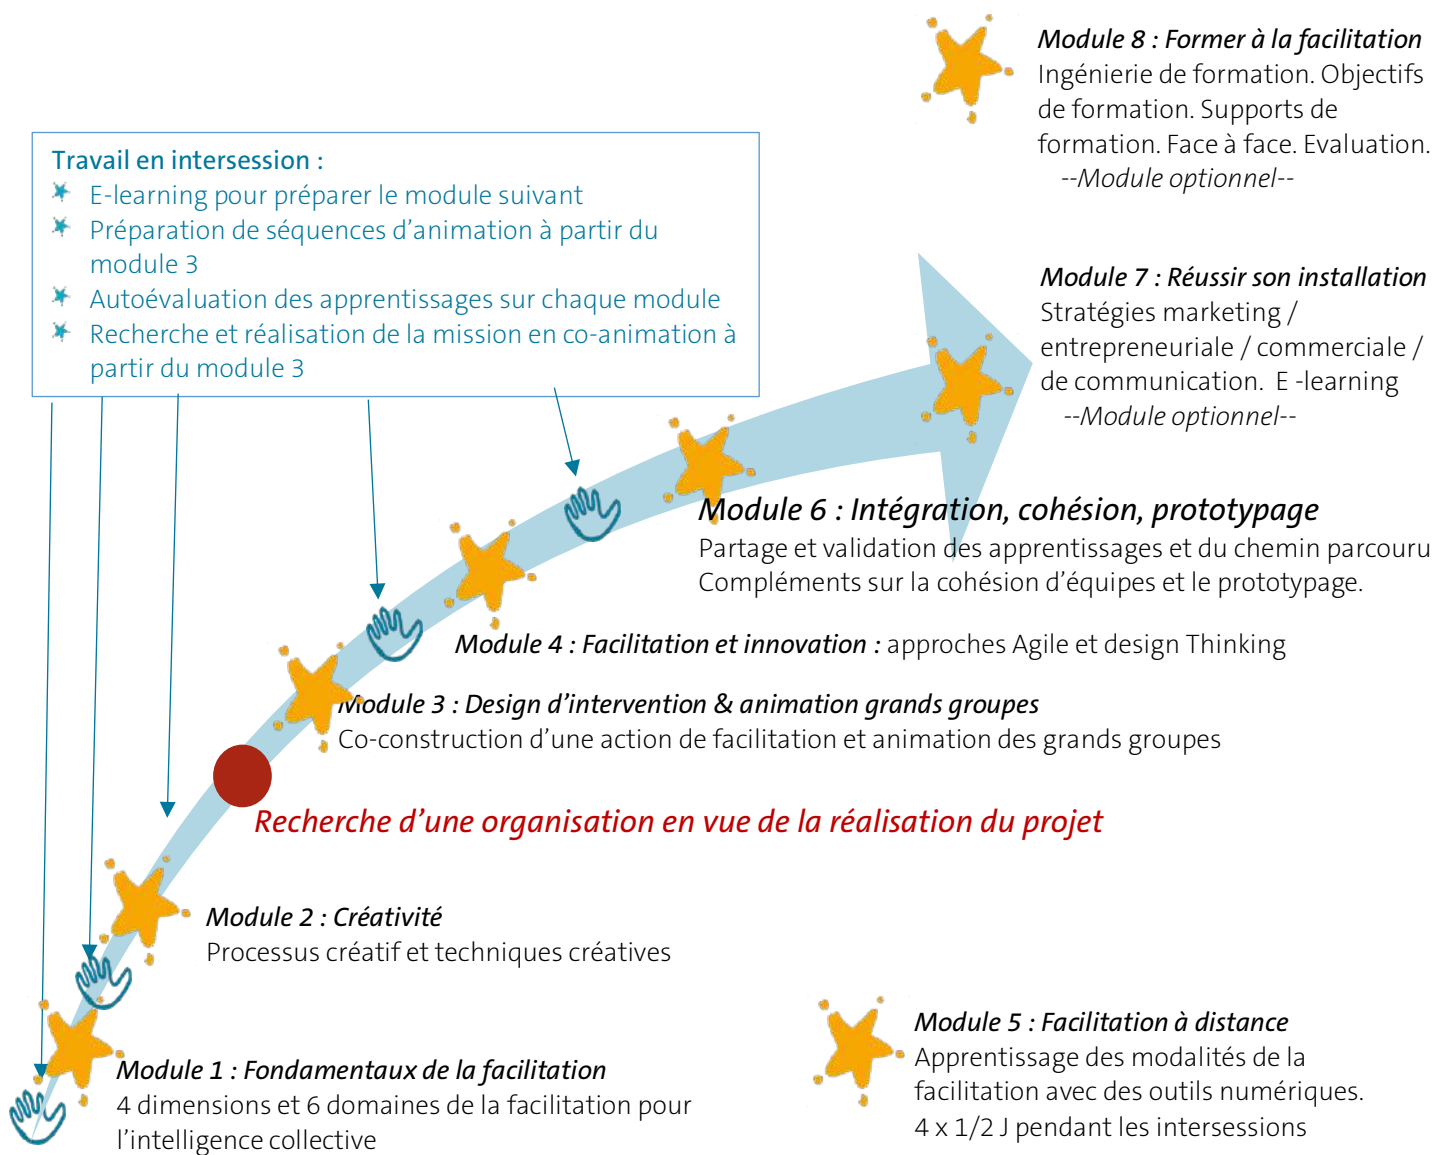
Module 8 : Former à la facilitation
Ingénierie de formation. Objectifs de formation. Supports de formation. Face à face. Evaluation.
--Module optionnel--

Travail en intersession :
E-learning pour préparer le module suivant
Préparation de séquences d'animation à partir du module 3
Autoévaluation des apprentissages sur chaque module
Recherche et réalisation de la mission en co-animation à partir du module 3

Module 7 : Réussir son installation
Stratégies marketing / entrepreneuriale / commerciale / de communication. E -learning
--Module optionnel--

Module 6 : Intégration, cohésion, prototypage
Partage et validation des apprentissages et du chemin parcouru
Compléments sur la cohésion d'équipes et le prototypage.

Module 4 : Facilitation et innovation : approches Agile et design Thinking

Module 3 : Design d'intervention & animation grands groupes
Co-construction d'une action de facilitation et animation des grands groupes

Recherche d'une organisation en vue de la réalisation du projet

Module 2 : Créativité
Processus créatif et techniques créatives

Module 5 : Facilitation à distance
Apprentissage des modalités de la facilitation avec des outils numériques.
4 x 1/2 J pendant les intersessions

Module 1 : Fondamentaux de la facilitation
4 dimensions et 6 domaines de la facilitation pour l'intelligence collective